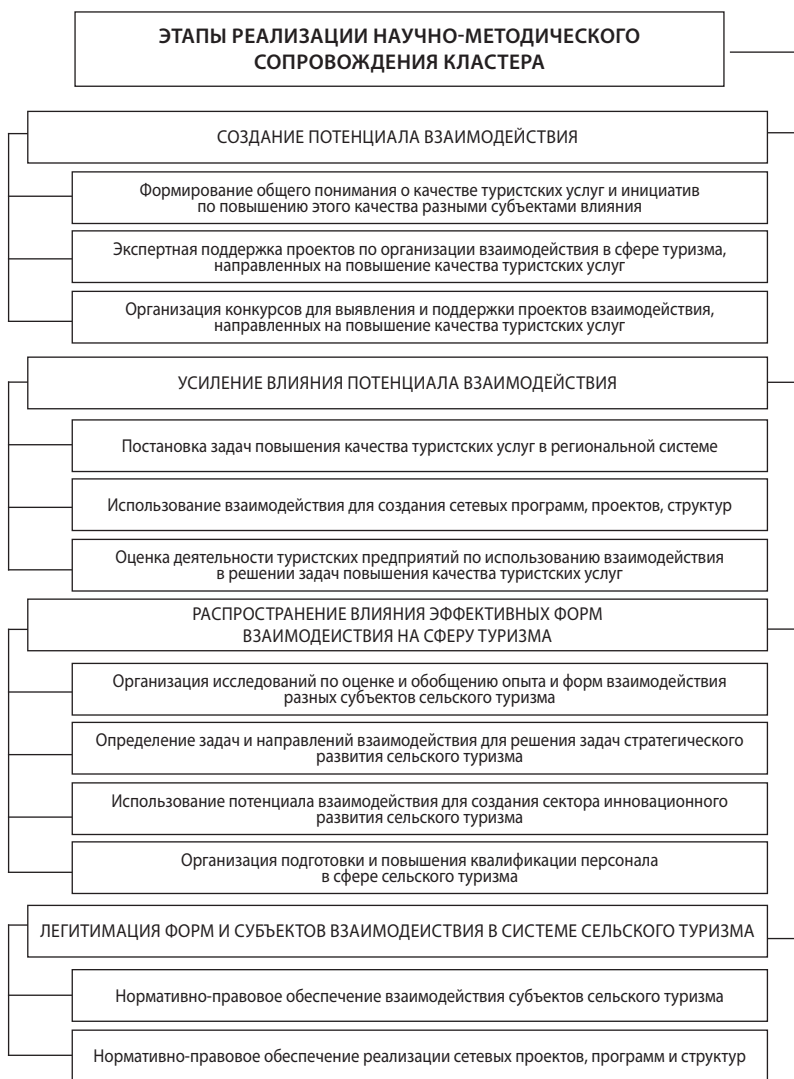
ЭТАПЫ РЕАЛИЗАЦИИ НАУЧНО-МЕТОДИЧЕСКОГО СОПРОВОЖДЕНИЯ КЛАСТЕРА

СОЗДАНИЕ ПОТЕНЦИАЛА ВЗАИМОДЕЙСТВИЯ

Формирование общего понимания о качестве туристских услуг и инициатив по повышению этого качества разными субъектами влияния

Экспертная поддержка проектов по организации взаимодействия в сфере туризма, направленных на повышение качества туристских услуг

Организация конкурсов для выявления и поддержки проектов взаимодействия, направленных на повышение качества туристских услуг

УСИЛЕНИЕ ВЛИЯНИЯ ПОТЕНЦИАЛА ВЗАИМОДЕЙСТВИЯ

Постановка задач повышения качества туристских услуг в региональной системе

Использование взаимодействия для создания сетевых программ, проектов, структур

Оценка деятельности туристских предприятий по использованию взаимодействия в решении задач повышения качества туристских услуг

РАСПРОСТРАНЕНИЕ ВЛИЯНИЯ ЭФФЕКТИВНЫХ ФОРМ ВЗАИМОДЕИСТВИЯ НА СФЕРУ ТУРИЗМА

Организация исследований по оценке и обобщению опыта и форм взаимодействия разных субъектов сельского туризма

Определение задач и направлений взаимодействия для решения задач стратегического развития сельского туризма

Использование потенциала взаимодействия для создания сектора инновационного развития сельского туризма

Организация подготовки и повышения квалификации персонала в сфере сельского туризма

ЛЕГИТИМАЦИЯ ФОРМ И СУБЪЕКТОВ ВЗАИМОДЕИСТВИЯ В СИСТЕМЕ СЕЛЬСКОГО ТУРИЗМА

Нормативно-правовое обеспечение взаимодействия субъектов сельского туризма

Нормативно-правовое обеспечение реализации сетевых проектов, программ и структур